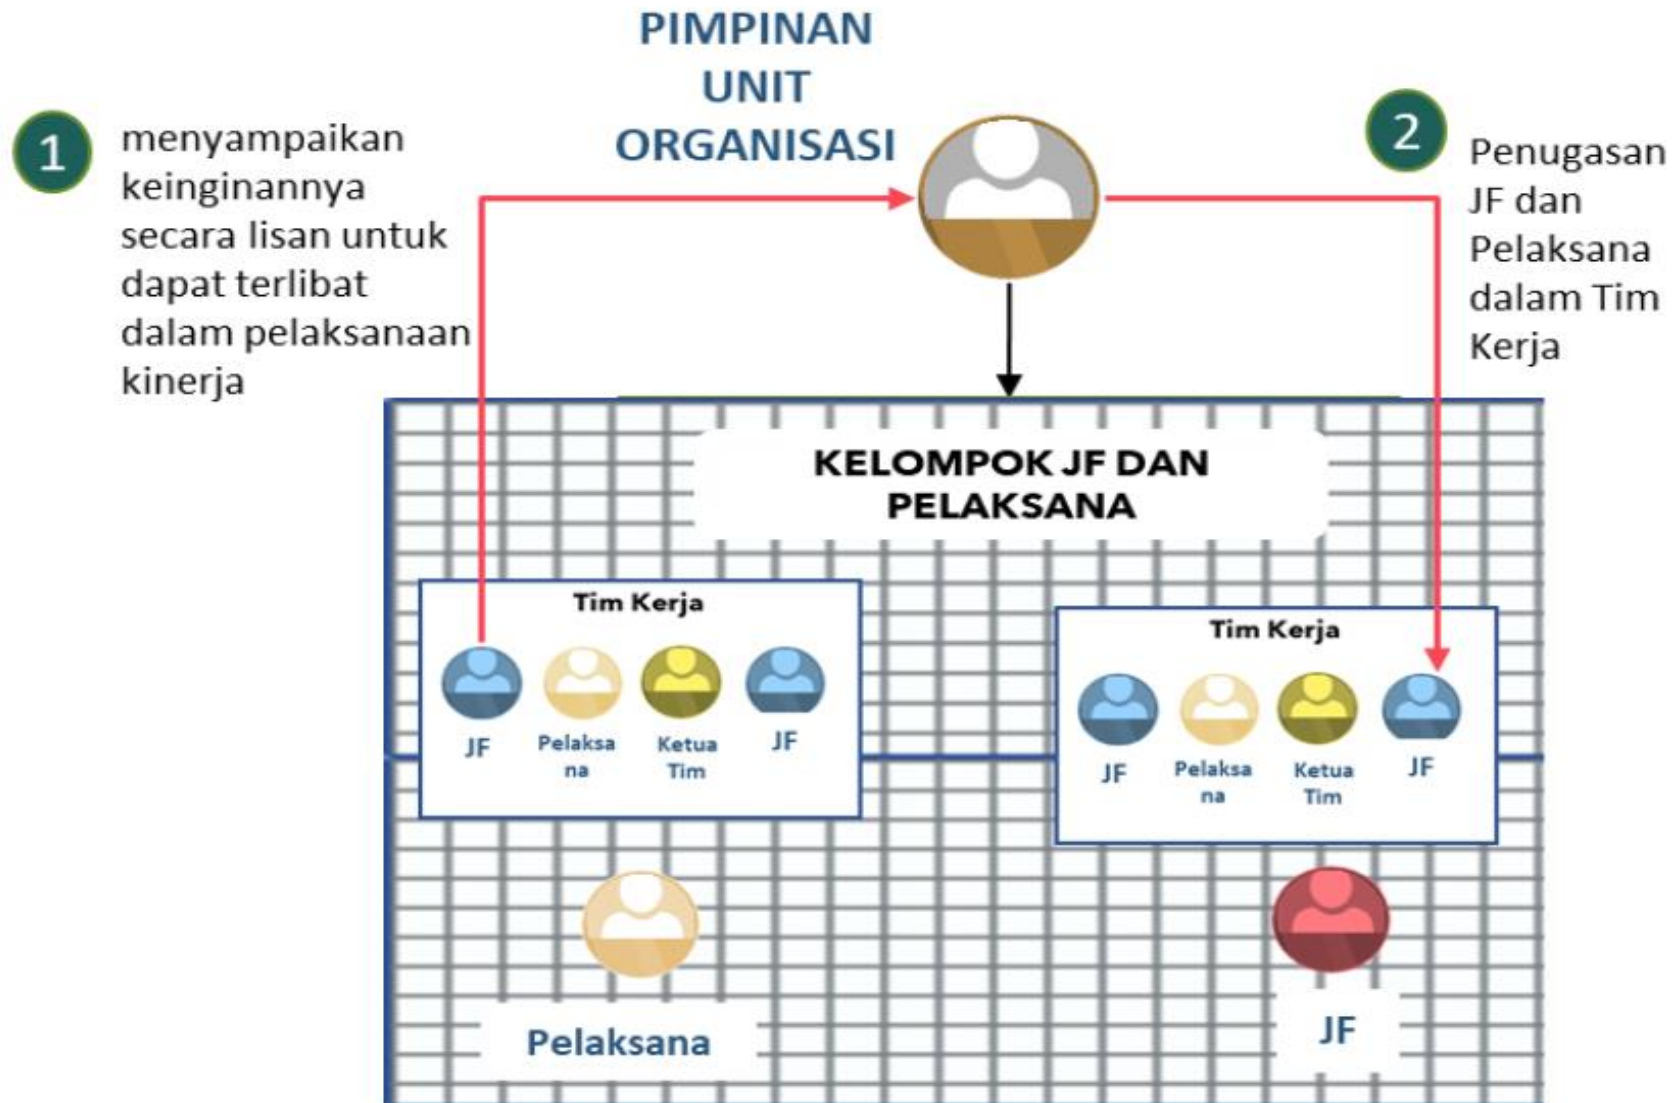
PIMPINAN UNIT ORGANISASI

1 menyampaikan keinginannya secara lisan untuk dapat terlibat dalam pelaksanaan kinerja

2 Penugasan JF dan Pelaksana dalam Tim Kerja

KELOMPOK JF DAN PELAKSANA

Tim Kerja

JF Pelaksana Ketua Tim JF

Tim Kerja

JF Pelaksana Ketua Tim JF

Pelaksana

JF